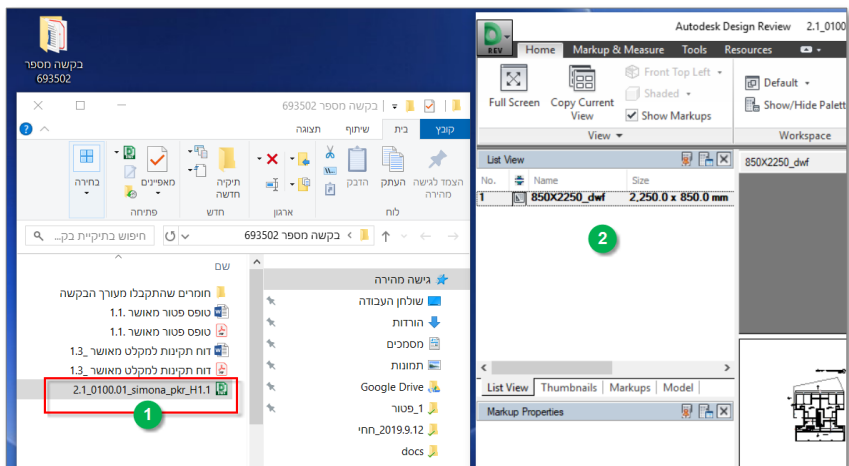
בקשה מספר 693502

693502 | בקשה מספר

קובץ
בית
שיתוף
תצוגה

הצמד לגישה מהירה
העתק
הדבק
לוח
ארגון
תיקיה חדשה
חדש
מאפיינים
פתיחה
בחירה

בקשה מספר 693502 >
חיפוש בתיקיית בק...

שם
חומרים שהתקבלו מעורך הבקשה
טופס פטור מאושר 1.1
טופס פטור מאושר 1.1
דוח תקינות למקלט מאושר_1.3
דוח תקינות למקלט מאושר_1.3
2.1_0100.01_simona_pkr_H1.1

גישה מהירה
שולחן העבודה
הורדות
מסמכים
תמונות
Google Drive
1_פטור
2019.9.12_חחי
docs

1

Autodesk Design Review
2.1_0100.01
REV
Home
Markup & Measure
Tools
Resources
Full Screen
Copy Current View
Front Top Left
Shaded
Show Markups
View
Default
Show/Hide Palette
Workspace

List View
| No. | | Name | Size |
|---|---|---|---|
| 1 | | 850X2250_dwf | 2,250.0 x 850.0 mm |

2

850X2250_dwf

List View
Thumbnails
Markups
Model

Markup Properties